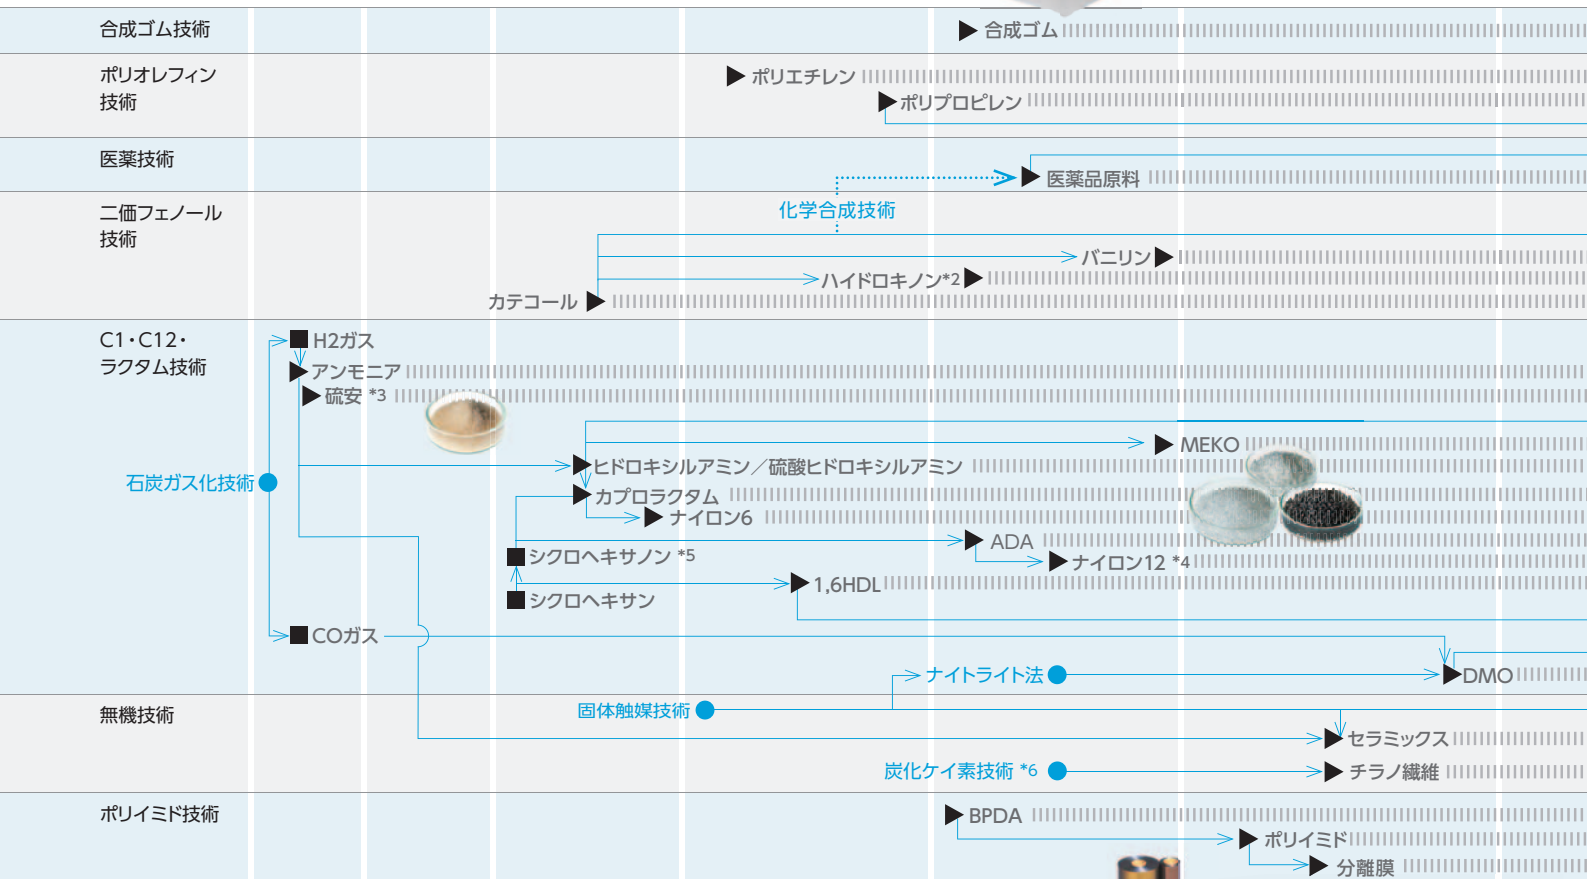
合成ゴム技術
合成ゴム

ポリオレフィン技術
ポリエチレン
ポリプロピレン

医薬技術
医薬品原料

二価フェノール技術
化学合成技術
バニリン
ハイドロキノン*2
カテコール

C1・C12・ラクタム技術
石炭ガス化技術
H2ガス
アンモニア
硫安 *3
MEKO
ヒドロキシルアミン／硫酸ヒドロキシルアミン
カプロラクタム
ナイロン6
ADA
ナイロン12 *4
シクロヘキサノン *5
1,6HDL
シクロヘキサン
COガス
ナイトライト法
DMO

無機技術
固体触媒技術
セラミックス
炭化ケイ素技術 *6
チラノ繊維

ポリイミド技術
BPDA
ポリイミド
分離膜